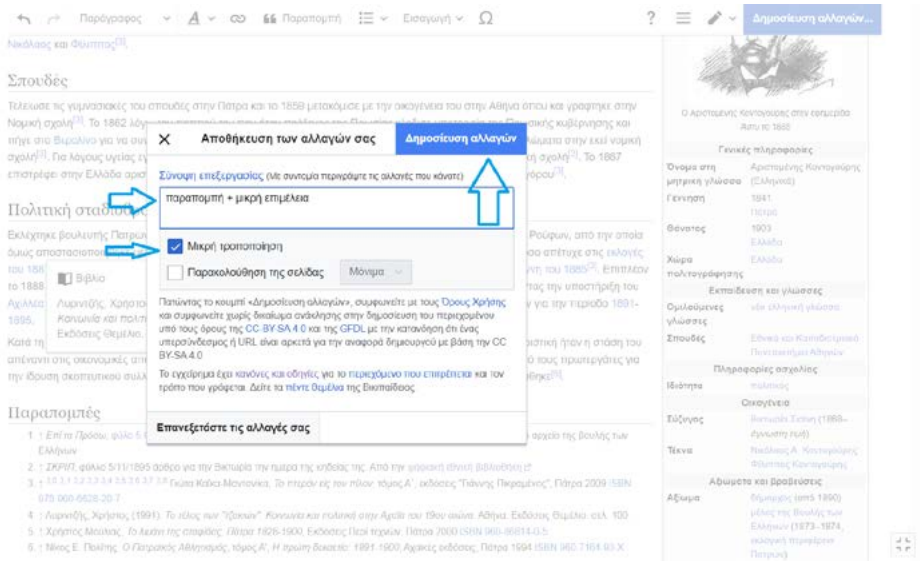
Παράγραφος Παραπομπή Εισαγωγή Ω ? Δημοσίευση αλλαγών...

Νικόλαος και Θεμιστής[3].

Σπουδές

Τελείωσε τις γυμνασιακές του σπουδές στην Πάτρα και το 1858 μετακόμισε με την οικογένεια του στην Αθήνα όπου και γράφτηκε στην Νομική σχολή[3]. Το 1862 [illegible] στην Βερολίνο για να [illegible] σχολή[3]. Για λόγους υγείας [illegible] επιστρέφει στην Ελλάδα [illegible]

Πολιτική σταδιοδρομία

Εκλέχτηκε βουλευτής Πατρών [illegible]

Βιβλίο

Παραπομπές

Ο Αριστομένης Κοντογούρης στα εφημερίδα Αυτίς το 1880

Γενικές πληροφορίες
Όνομα στη μητρική γλώσσα Αριστομένης Κοντογούρης (Ελληνικά)
Γέννηση 1841 Πάτρα
Θάνατος 1903 Ελλάδα
Χώρα πολιτογράφησης Ελλάδα
Εκπαίδευση και γλώσσες
Ομιλούμενες γλώσσες νέα ελληνική γλώσσα
Σπουδές Εθνικό και Καποδιστριακό Πανεπιστήμιο Αθηνών
Πληροφορίες ασχολίας
Ιδιότητα πολιτικός
Οικογένεια
Σύζυγος
Τέκνα
Αξιώματα και βραβεύσεις
Αξίωμα

×
Αποθήκευση των αλλαγών σας
Δημοσίευση αλλαγών

Σύνοψη επεξεργασίας (Με συντομία περιγράψτε τις αλλαγές που κάνατε)

παραπομπή + μικρή επιμέλεια

Μικρή τροποποίηση

Παρακολούθηση της σελίδας Μόνιμα

Πατώντας το κουμπί «Δημοσίευση αλλαγών», συμφωνείτε με τους Όρους Χρήσης και συμφωνείτε χωρίς δικαίωμα ανάκλησης στην δημοσίευση του περιεχομένου υπό τους όρους της CC BY-SA 4.0 και της GFDL με την κατανόηση ότι ένας υπερσύνδεσμος ή URL είναι αρκετά για την αναφορά δημιουργού με βάση την CC BY-SA 4.0

Το εγχείρημα έχει κανόνες και οδηγίες για το περιεχόμενο που επιτρέπεται και τον τρόπο που γράφεται. Δείτε τα πέντε θεμέλια της Βικιπαίδειας.

Επανεξετάστε τις αλλαγές σας